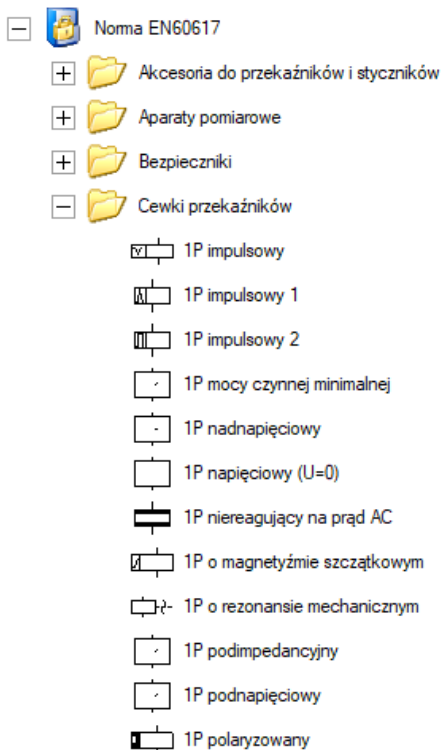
Norma EN60617

Akcesoria do przekaźników i styczników

Aparaty pomiarowe

Bezpieczniki

Cewki przekaźników

1P impulsowy

1P impulsowy 1

1P impulsowy 2

1P mocy czynnej minimalnej

1P nadnapięciowy

1P napięciowy (U=0)

1P niereagujący na prąd AC

1P o magnetyźmie szczątkowym

1P o rezonansie mechanicznym

1P podimpedancyjny

1P podnapięciowy

1P polaryzowany